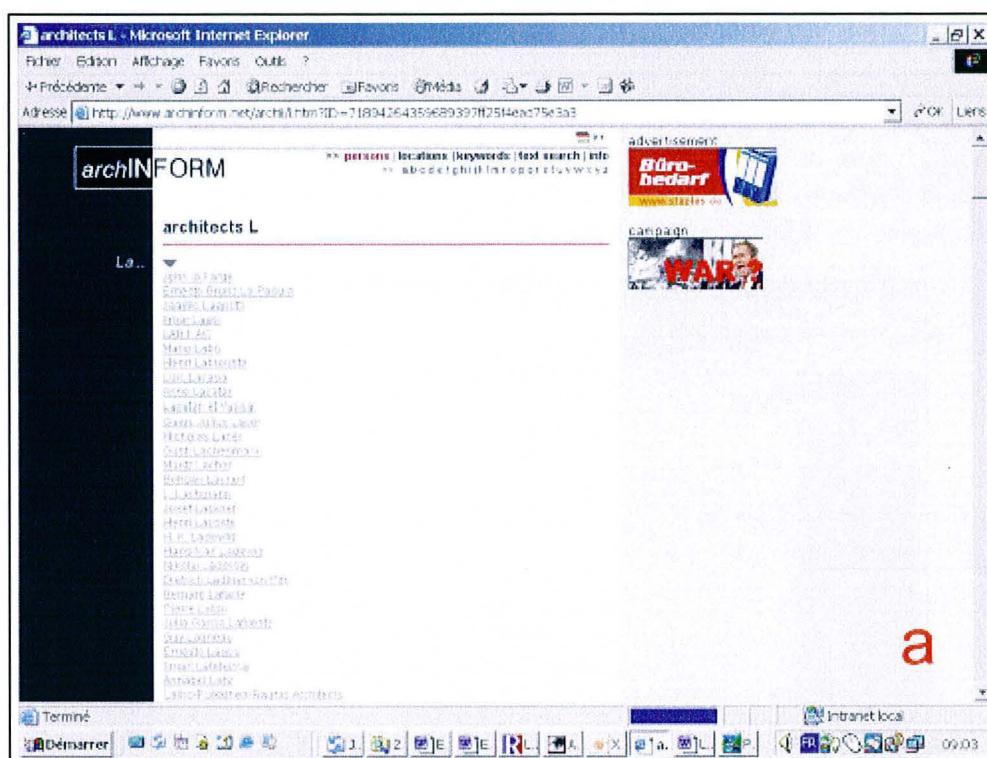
architects L - Microsoft Internet Explorer

Fichier Edition Affichage Favoris Outils ?

Précédente Rechercher Favoris Média

Adresse http://www.archinform.net/archil/l.htm?ID=7189426435968939?ff25f4ead75e3a3

OK Liens

archINFORM

>> persons | locations | keywords | text search | info
>> a b c d e f g h i j k l m n o p q r s t u v w x y z

architects L

La..

John La Farge
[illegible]
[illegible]
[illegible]
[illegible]
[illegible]
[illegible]
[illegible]
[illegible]
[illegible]
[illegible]
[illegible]
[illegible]
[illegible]
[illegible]
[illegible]
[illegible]
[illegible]
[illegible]
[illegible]
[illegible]
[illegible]
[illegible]
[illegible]
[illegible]
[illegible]
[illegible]
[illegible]
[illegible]
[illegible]
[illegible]

advertisement

Büro-bedarf

www.staples

campaign

WAR?

a

Terminé

Intranet local

Démarrer

09:03